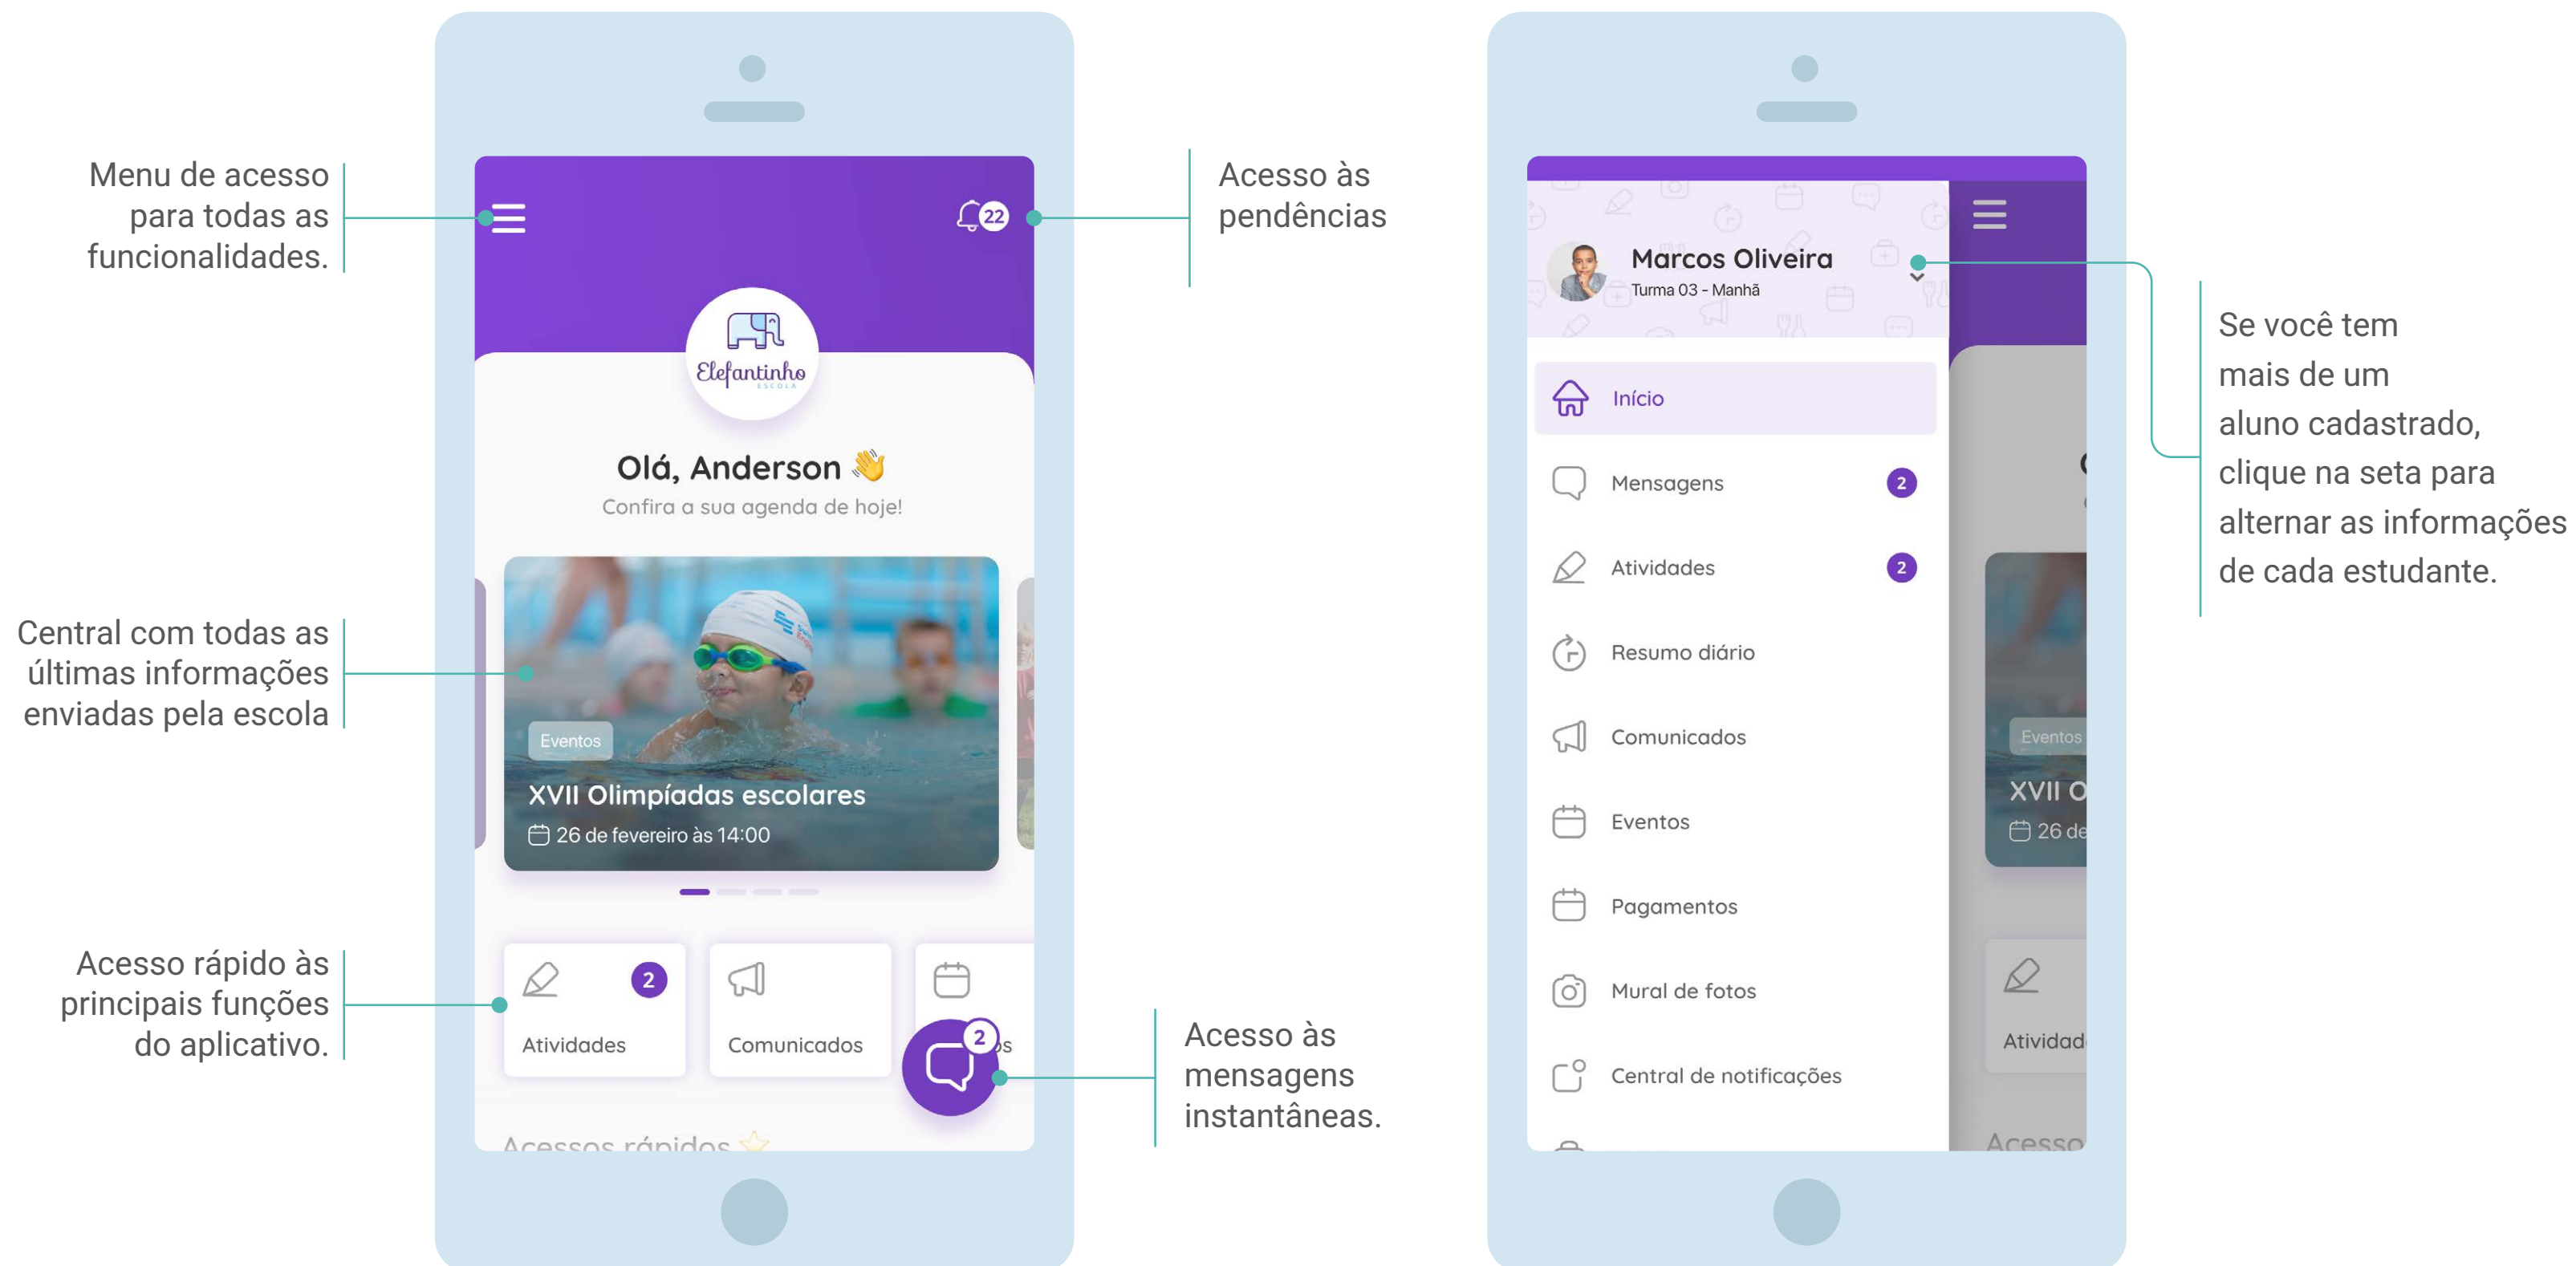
Menu de acesso para todas as funcionalidades.

22

Acesso às pendências

Elefantinho
ESCOLA

Olá, Anderson 👋
Confira a sua agenda de hoje!

Central com todas as últimas informações enviadas pela escola

Eventos
XVII Olimpíadas escolares
26 de fevereiro às 14:00

Acesso rápido às principais funções do aplicativo.

2
Atividades

Comunicados

2
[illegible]s

Acessos rápidos

Acesso às mensagens instantâneas.

Marcos Oliveira
Turma 03 - Manhã

Início
Mensagens 2
Atividades 2
Resumo diário
Comunicados
Eventos
Pagamentos
Mural de fotos
Central de notificações

Eventos
XVII O
26 de
Atividad
Acesso

Se você tem mais de um aluno cadastrado, clique na seta para alternar as informações de cada estudante.